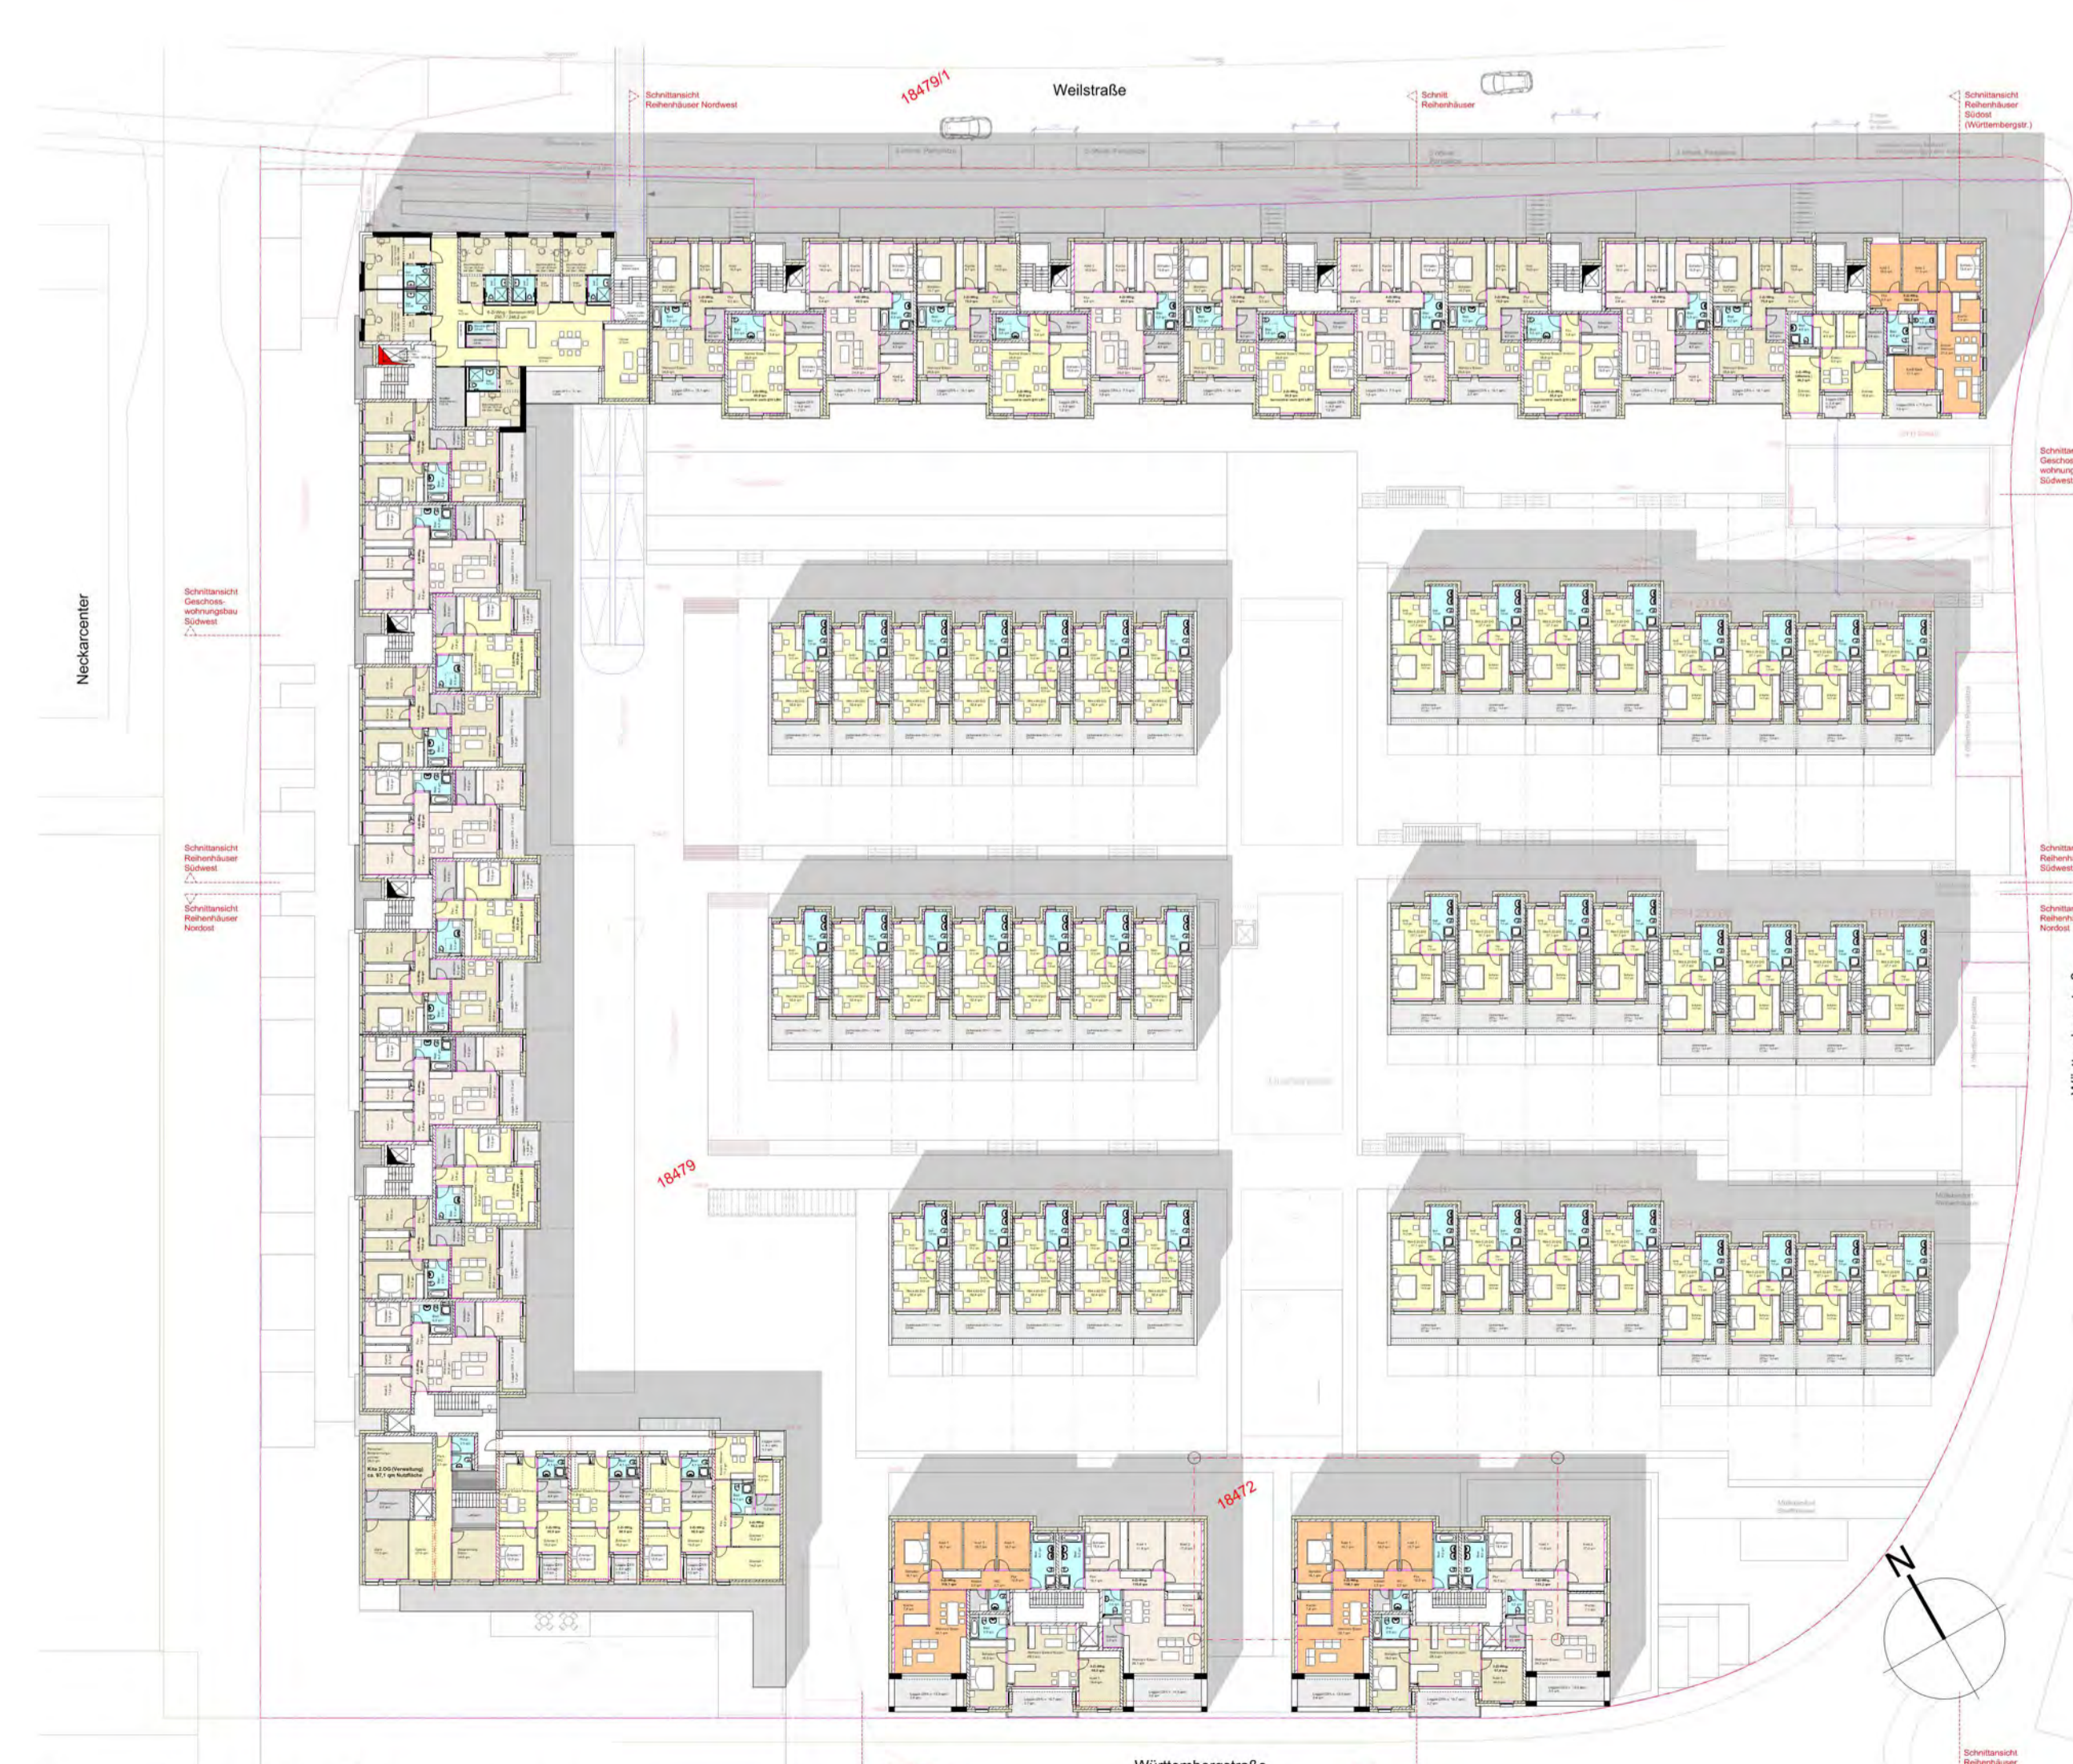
Weilstraße

18479/1

Schnittansicht
Reihenhäuser Nordwest

Schnitt
Reihenhäuser

Schnittansicht
Reihenhäuser
Südost
(Württembergstr.)

Schnittansicht
Geschoss-
wohnungsbau
Südwest

Neckarcenter

Schnittansicht
Geschoss-
wohnungsbau
Südwest

Schnittansicht
Reihenhäuser
Südwest

Schnittansicht
Reihenhäuser
Nordost

Schnittansicht
Reihenhäuser
Südwest

Schnittansicht
Reihenhäuser
Nordost

18479

Kita 2.OG (Verwaltung)
ca. 97,1 qm Nutzfläche

18472

N

Schnittansicht
Reihenhäuser

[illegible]